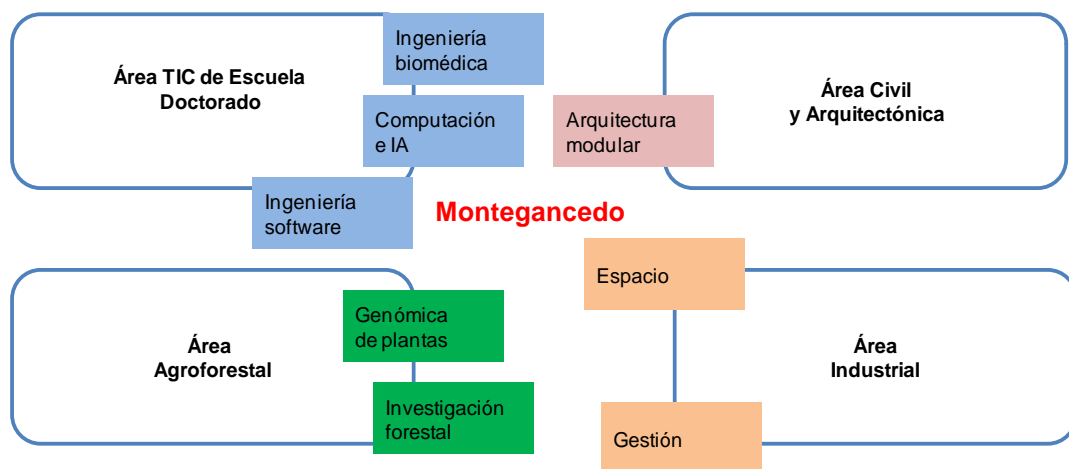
Área TIC de Escuela Doctorado

Ingeniería biomédica

Computación e IA

Ingeniería software

Arquitectura modular

Área Civil y Arquitectónica

Montegancedo

Espacio

Genómica de plantas

Área Agroforestal

Investigación forestal

Área Industrial

Gestión